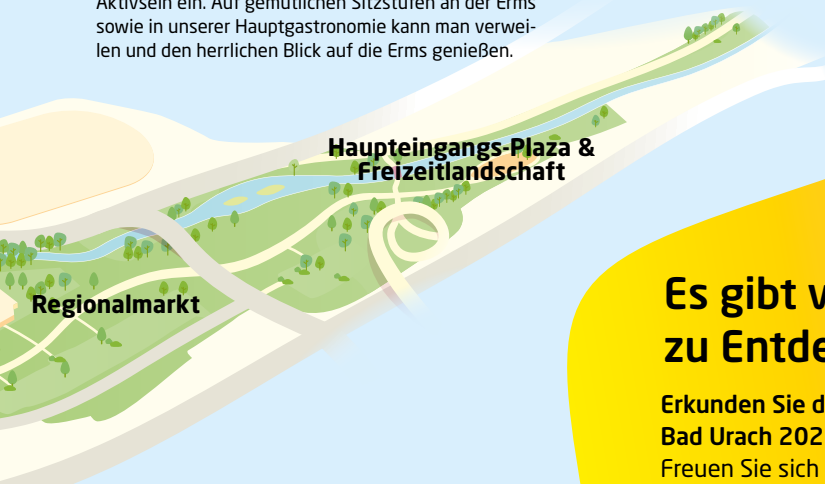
Aktivsein ein. Auf gemütlichen Sitzstufen an der Erms sowie in unserer Hauptgastronomie kann man verweilen und den herrlichen Blick auf die Erms genießen.

Haupteingangs-Plaza & Freizeitlandschaft

Regionalmarkt

Es gibt v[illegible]
zu Entde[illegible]

Erkunden Sie d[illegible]
Bad Urach 202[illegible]
Freuen Sie sich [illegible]